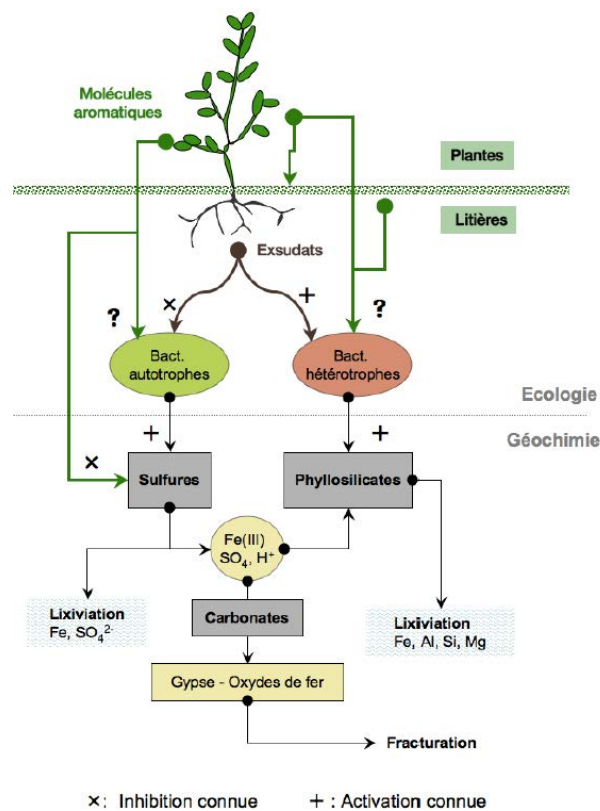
Molécules aromatiques

Plantes

Litières

Exsudats

×

+

?

?

Bact. autotrophes

Bact. hétérotrophes

Ecologie

Géochimie

+

+

×

Sulfures

Phyllosilicates

Fe(III) $SO_4$, $H^+$

Lixiviation Fe, $SO_4^{2-}$

Carbonates

Lixiviation Fe, Al, Si, Mg

Gypse - Oxydes de fer

Fracturation

×: Inhibition connue + : Activation connue